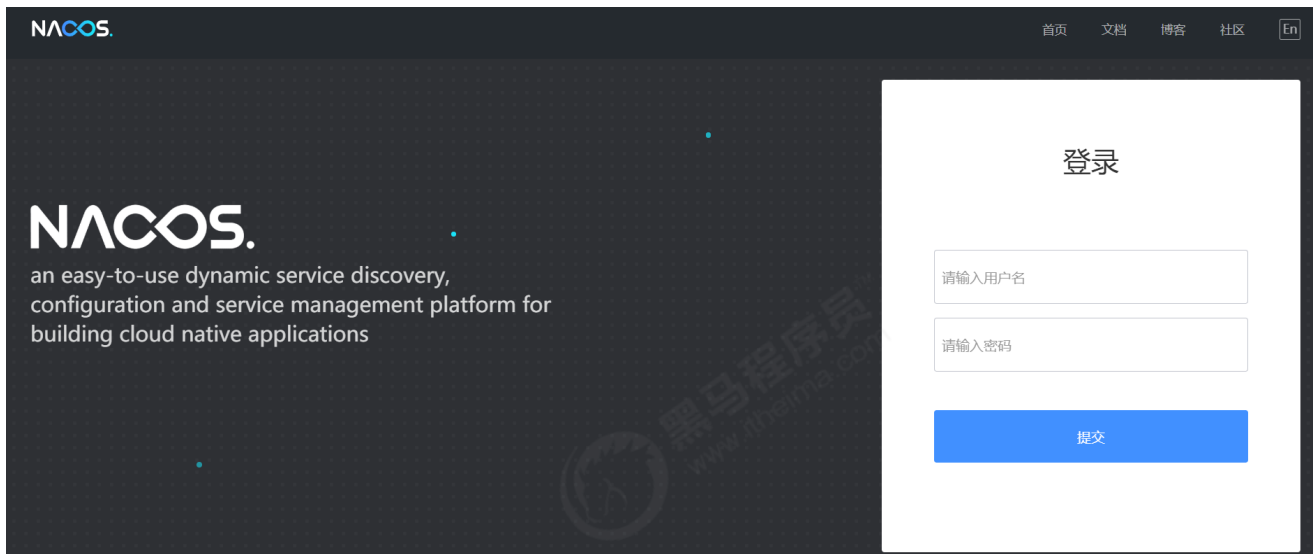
NACOS.

首页 文档 博客 社区 En

NACOS.

an easy-to-use dynamic service discovery, configuration and service management platform for building cloud native applications

黑马程序员 www.itheima.com

登录

请输入用户名

请输入密码

提交